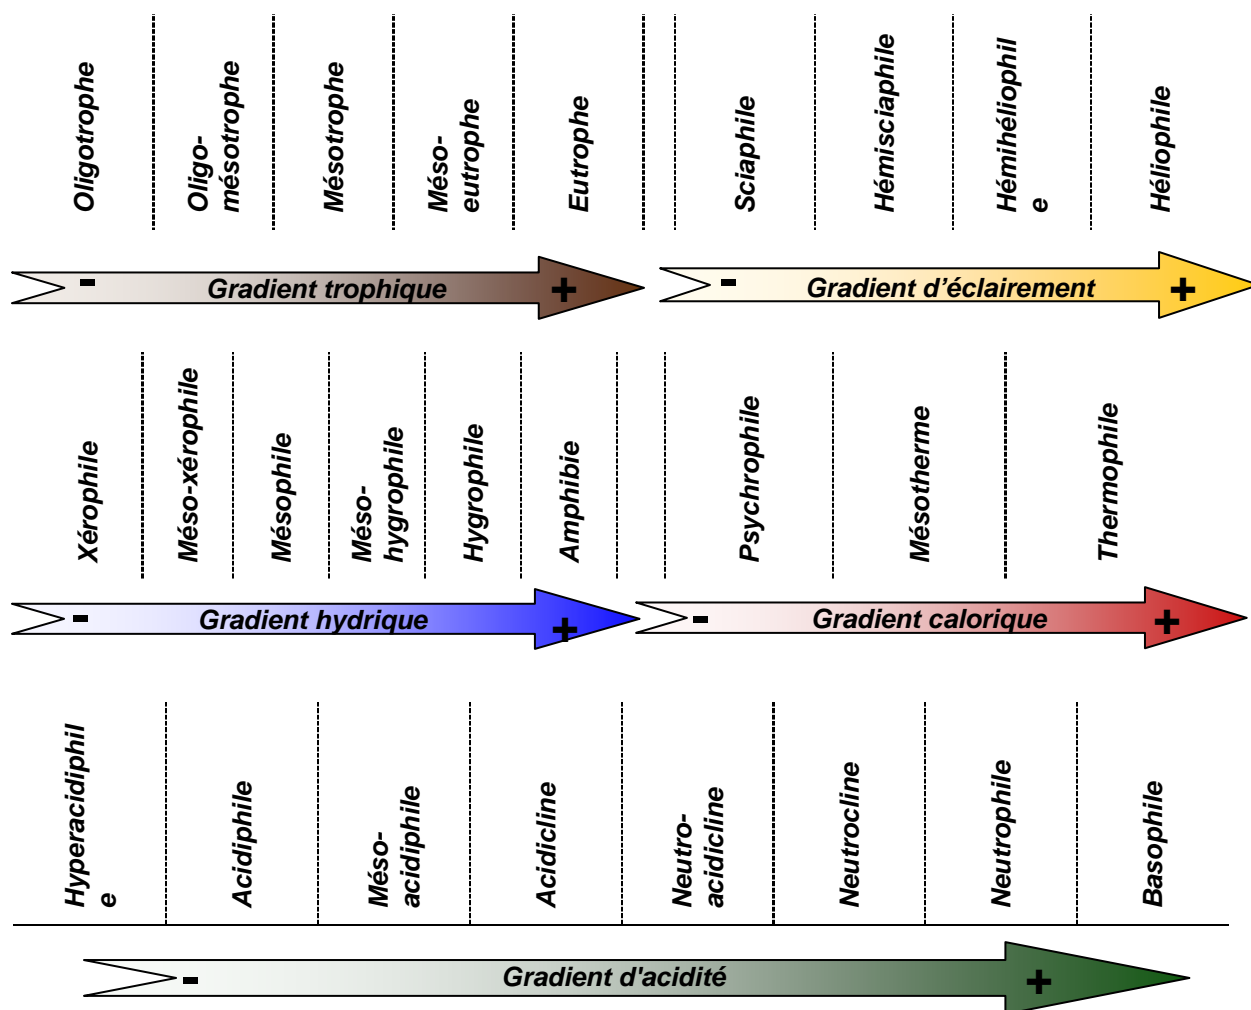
Oligotrophe

Oligo-mésotrophe

Mésotrophe

Méso-eutrophe

Eutrophe

- Gradient trophique +

Sciaphile

Hémisciaphile

Hémihéliophil e

Héliophile

- Gradient d'éclairement +

Xérophile

Méso-xérophile

Mésophile

Méso-hygrophile

Hygrophile

Amphibie

- Gradient hydrique +

Psychrophile

Mésotherme

Thermophile

- Gradient calorique +

Hyperacidiphil e

Acidiphile

Méso-acidiphile

Acidicline

Neutro-acidicline

Neutrocline

Neutrophile

Basophile

- Gradient d'acidité +